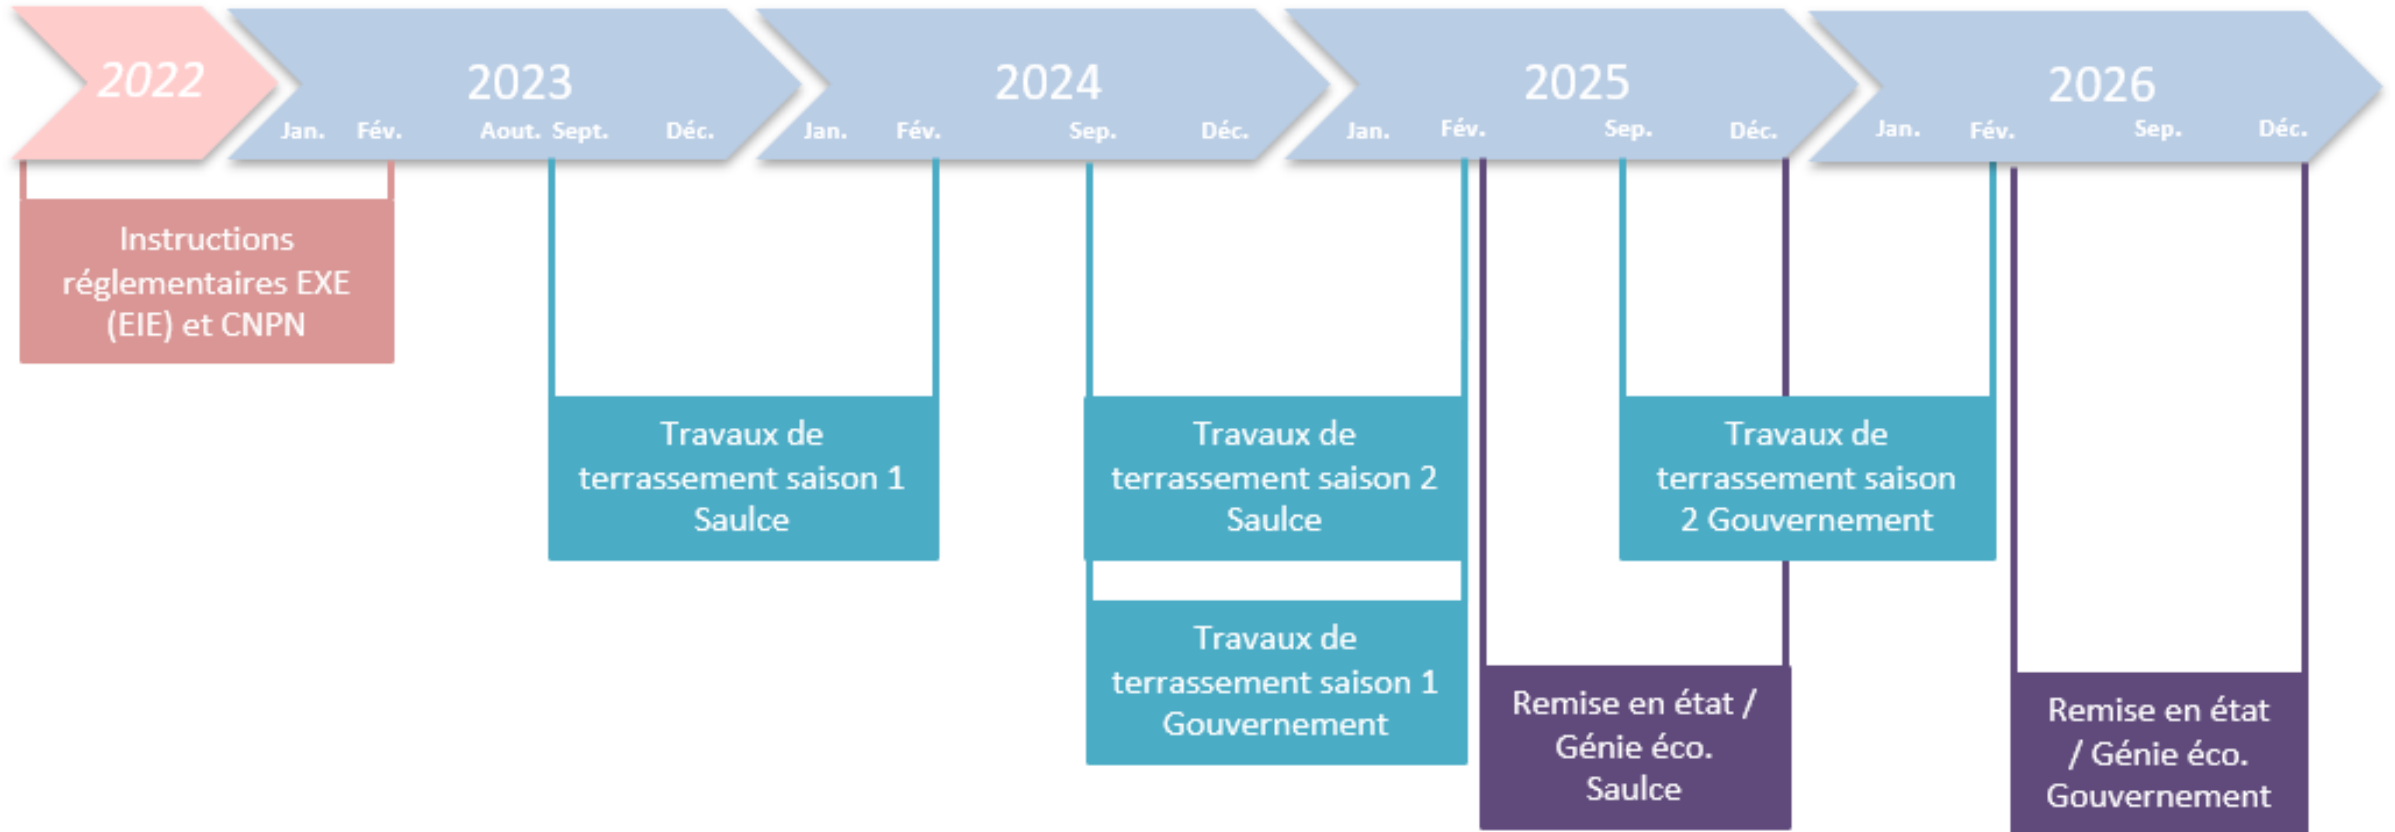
2022

2023
Jan. Fév. Aout. Sept. Déc.

2024
Jan. Fév. Sep. Déc.

2025
Jan. Fév. Sep. Déc.

2026
Jan. Fév. Sep. Déc.

Instructions réglementaires EXE (EIE) et CNPN

Travaux de terrassement saison 1 Saulce

Travaux de terrassement saison 2 Saulce

Travaux de terrassement saison 1 Gouvernement

Travaux de terrassement saison 2 Gouvernement

Remise en état / Génie éco. Saulce

Remise en état / Génie éco. Gouvernement